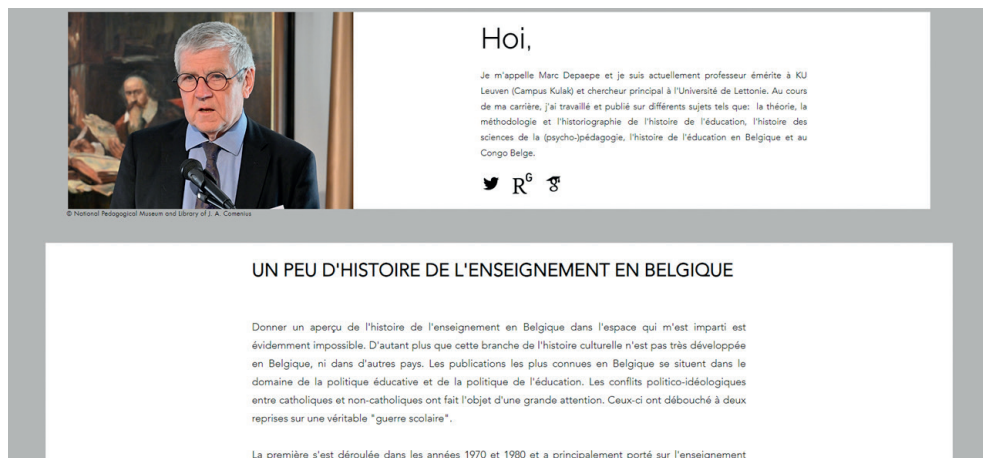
Hoi,

Je m'appelle Marc Depaepe et je suis actuellement professeur émérite à KU Leuven (Campus Kulak) et chercheur principal à l'Université de Lettonie. Au cours de ma carrière, j'ai travaillé et publié sur différents sujets tels que: la théorie, la méthodologie et l'historiographie de l'histoire de l'éducation, l'histoire des sciences de la (psycho-)pédagogie, l'histoire de l'éducation en Belgique et au Congo Belge.

$R^G$

© National Pedagogical Museum and Library of J. A. Comenius

UN PEU D'HISTOIRE DE L'ENSEIGNEMENT EN BELGIQUE

Donner un aperçu de l'histoire de l'enseignement en Belgique dans l'espace qui m'est imparti est évidemment impossible. D'autant plus que cette branche de l'histoire culturelle n'est pas très développée en Belgique, ni dans d'autres pays. Les publications les plus connues en Belgique se situent dans le domaine de la politique éducative et de la politique de l'éducation. Les conflits politico-idéologiques entre catholiques et non-catholiques ont fait l'objet d'une grande attention. Ceux-ci ont débouché à deux reprises sur une véritable "guerre scolaire".

La première s'est déroulée dans les années 1970 et 1980 et a principalement porté sur l'enseignement